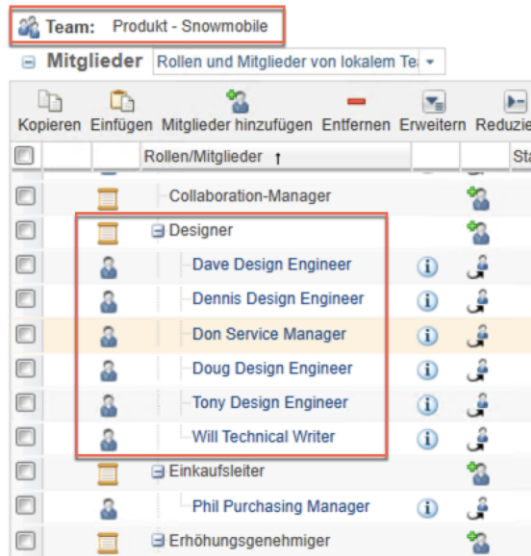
Team: Produkt - Snowmobile

Mitglieder Rollen und Mitglieder von lokalem Te

Kopieren Einfügen Mitglieder hinzufügen Entfernen Erweitern Reduzie

| | | Rollen/Mitglieder ↑ | | St |
|---|---|---|---|---|
| | | Collaboration-Manager | | |
| | | Designer | | |
| | | Dave Design Engineer | | |
| | | Dennis Design Engineer | | |
| | | Don Service Manager | | |
| | | Doug Design Engineer | | |
| | | Tony Design Engineer | | |
| | | Will Technical Writer | | |
| | | Einkaufsleiter | | |
| | | Phil Purchasing Manager | | |
| | | Erhöhungsgenehmiger | | |